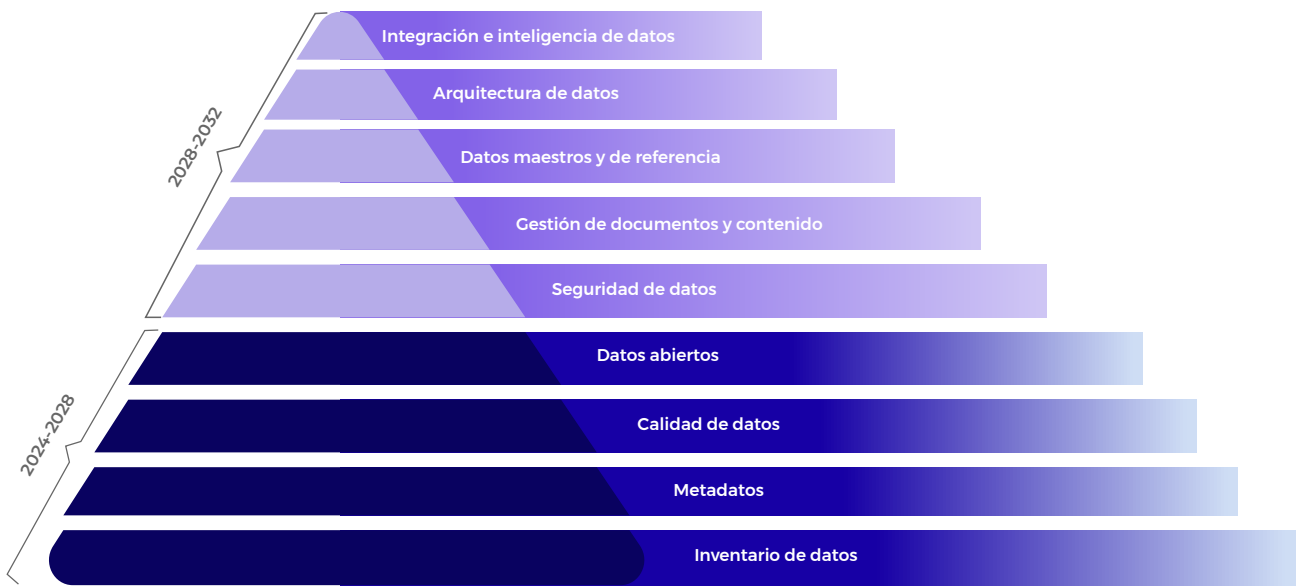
2028-2032

Integración e inteligencia de datos

Arquitectura de datos

Datos maestros y de referencia

Gestión de documentos y contenido

Seguridad de datos

2024-2028

Datos abiertos

Calidad de datos

Metadatos

Inventario de datos